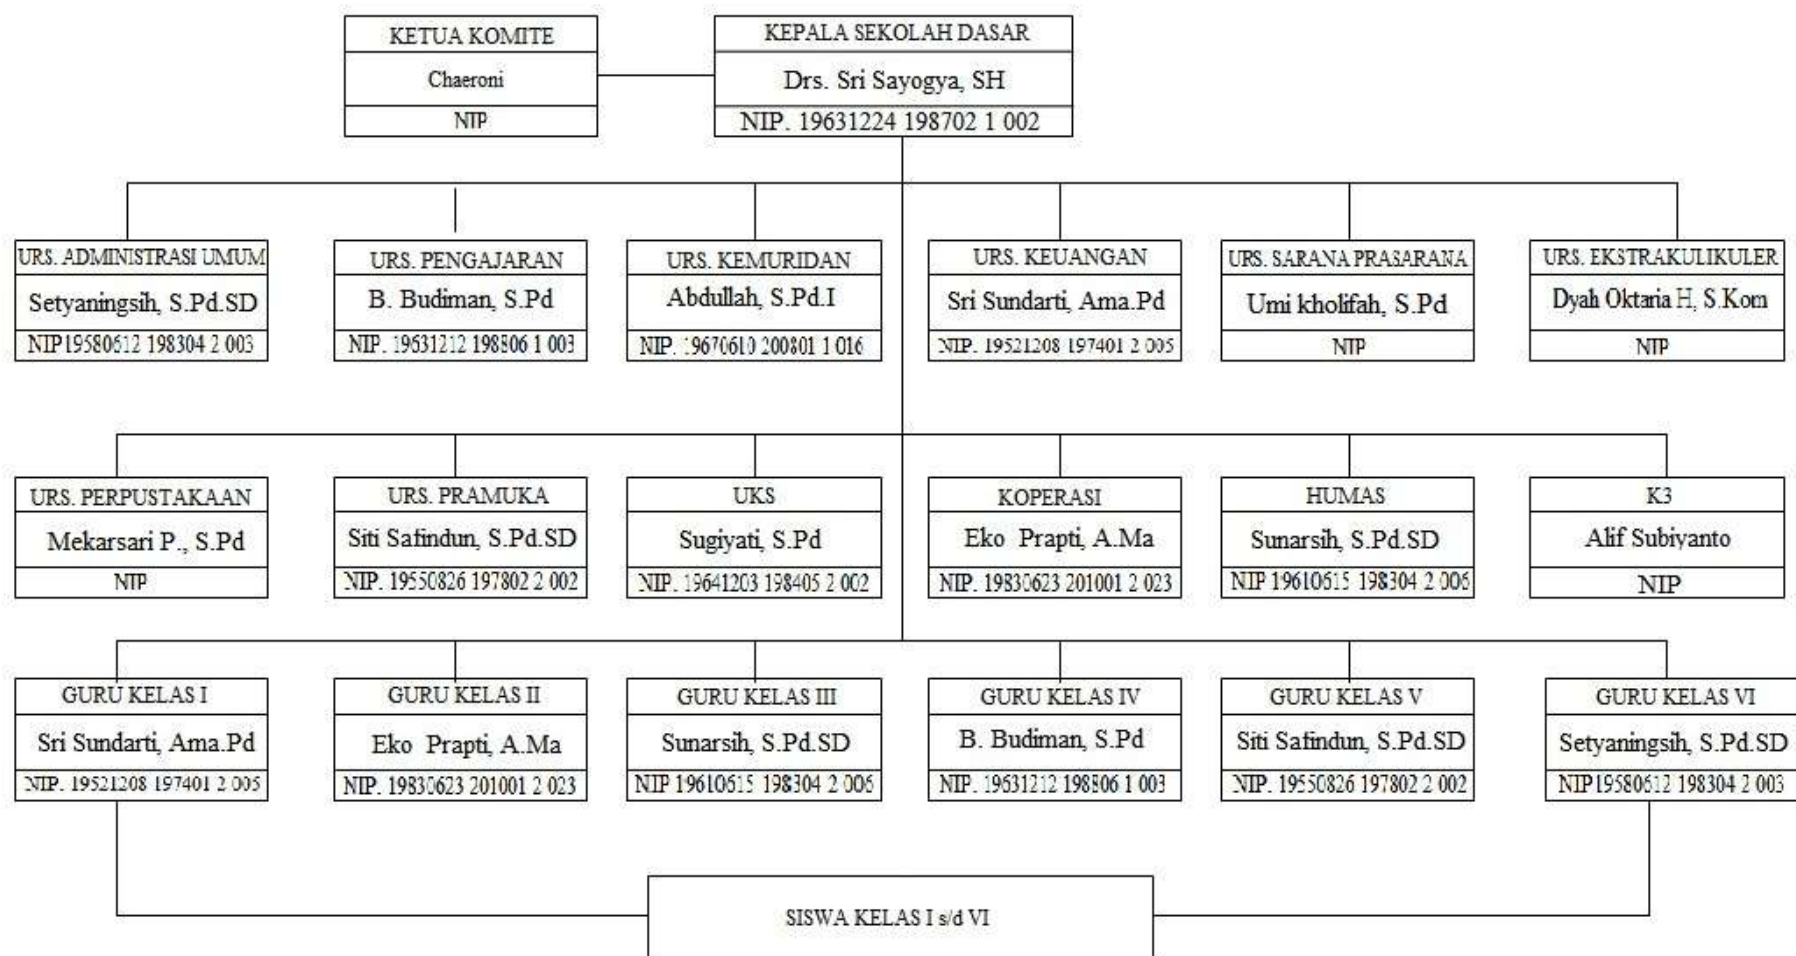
KETUA KOMITE
Chaeroni
NIP

KEPALA SEKOLAH DASAR
Drs. Sri Sayogya, SH
NIP. 19631224 198702 1 002

URS. ADMINISTRASI UMUM
Setyaningsih, S.Pd.SD
NIP19580612 198304 2 003

URS. PENGAJARAN
B. Budiman, S.Pd
NIP. 19631212 198506 1 003

URS. KEMURIDAN
Abdullah, S.Pd.I
NIP. 19670610 200801 1 016

URS. KEUANGAN
Sri Sundarti, Ama.Pd
NIP. 19521208 197401 2 005

URS. SARANA PRASARANA
Umi kholifah, S.Pd
NIP

URS. EKSTRAKULIKULER
Dyah Oktaria H, S.Kom
NIP

URS. PERPUSTAKAAN
Mekarsari P., S.Pd
NIP

URS. PRAMUKA
Siti Safindun, S.Pd.SD
NIP. 19550826 197802 2 002

UKS
Sugiyati, S.Pd
NIP. 19641203 198405 2 002

KOPERASI
Eko Prapti, A.Ma
NIP. 19830623 201001 2 023

HUMAS
Sunarsih, S.Pd.SD
NIP 19610615 198304 2 006

K3
Alif Subiyanto
NIP

GURU KELAS I
Sri Sundarti, Ama.Pd
NIP. 19521208 197401 2 005

GURU KELAS II
Eko Prapti, A.Ma
NIP. 19830623 201001 2 023

GURU KELAS III
Sunarsih, S.Pd.SD
NIP 19610615 198304 2 006

GURU KELAS IV
B. Budiman, S.Pd
NIP. 19631212 198506 1 003

GURU KELAS V
Siti Safindun, S.Pd.SD
NIP. 19550826 197802 2 002

GURU KELAS VI
Setyaningsih, S.Pd.SD
NIP19580612 198304 2 003

SISWA KELAS I s/d VI